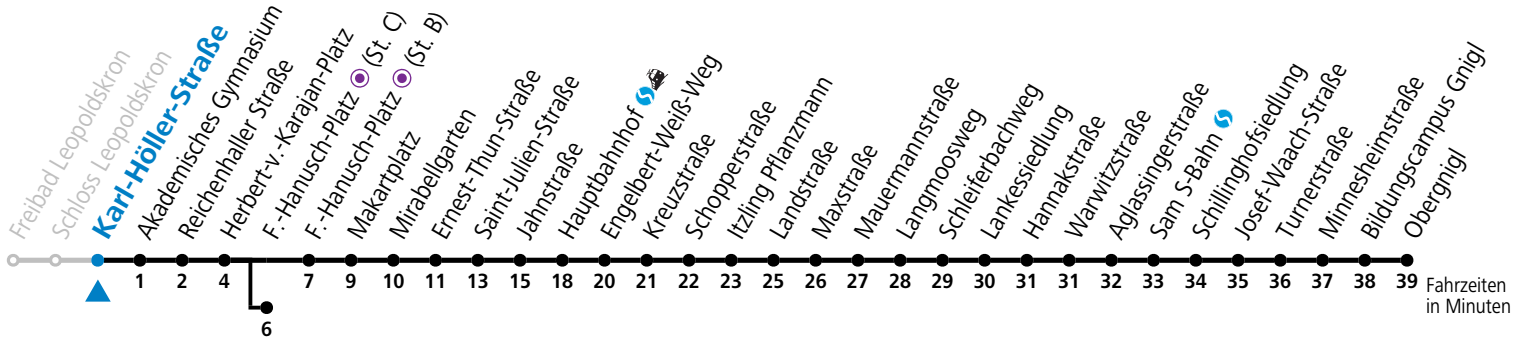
Freibad Leopoldskron
Schloss Leopoldskron
Karl-Höller-Straße
Akademisches Gymnasium
Reichenhaller Straße
Herbert-v.-Karajan-Platz
F.-Hanusch-Platz (St. C)
F.-Hanusch-Platz (St. B)
Makartplatz
Mirabellgarten
Ernest-Thun-Straße
Saint-Julien-Straße
Jahnstraße
Hauptbahnhof
Engelbert-Weiß-Weg
Kreuzstraße
Schopperstraße
Itzling Pflanzmann
Landstraße
Maxstraße
Mauermannstraße
Langmoosweg
Schleiferbachweg
Lankessiedlung
Hannakstraße
Warwitzstraße
Aglassingerstraße
Sam S-Bahn
Schillinghofsiedlung
Josef-Waach-Straße
Turnerstraße
Minnesheimstraße
Bildungscampus Gnigl
Obergnigl

1 2 4 6 7 9 10 11 13 15 18 20 21 22 23 25 26 27 28 29 30 31 31 32 33 34 35 36 37 38 39

Fahrzeiten in Minuten